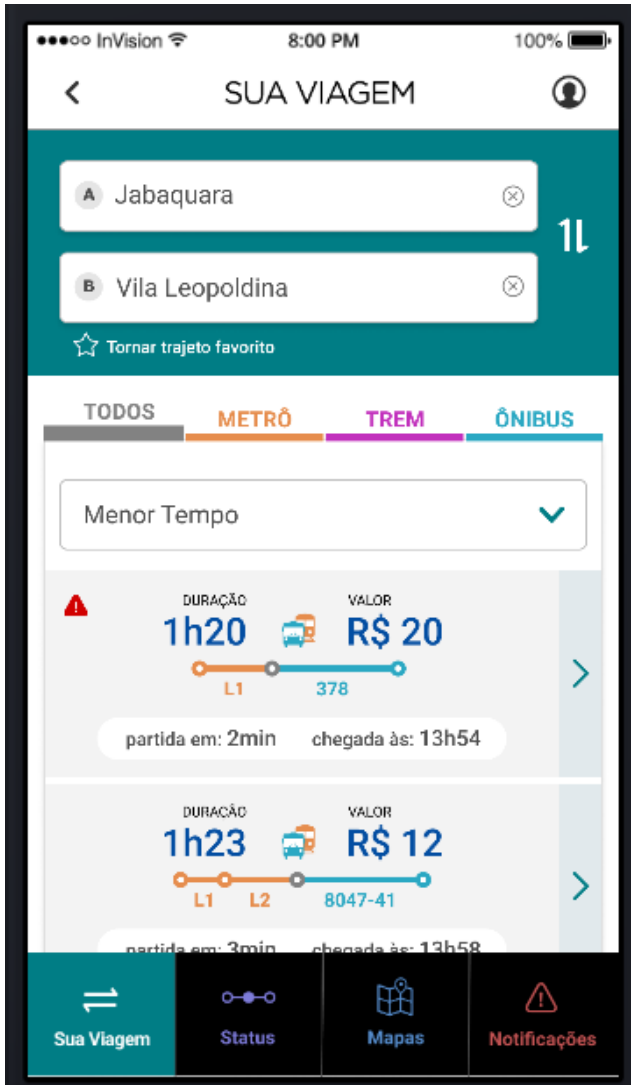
●●●○○ InVision 8:00 PM 100%

< SUA VIAGEM

A Jabaquara

B Vila Leopoldina

Tornar trajeto favorito

TODOS METRÔ TREM ÔNIBUS

Menor Tempo

DURAÇÃO VALOR
1h20 R$ 20
L1 378
partida em: 2min chegada às: 13h54

DURAÇÃO VALOR
1h23 R$ 12
L1 L2 8047-41
partida em: 3min chegada às: 13h58

Sua Viagem Status Mapas Notificações